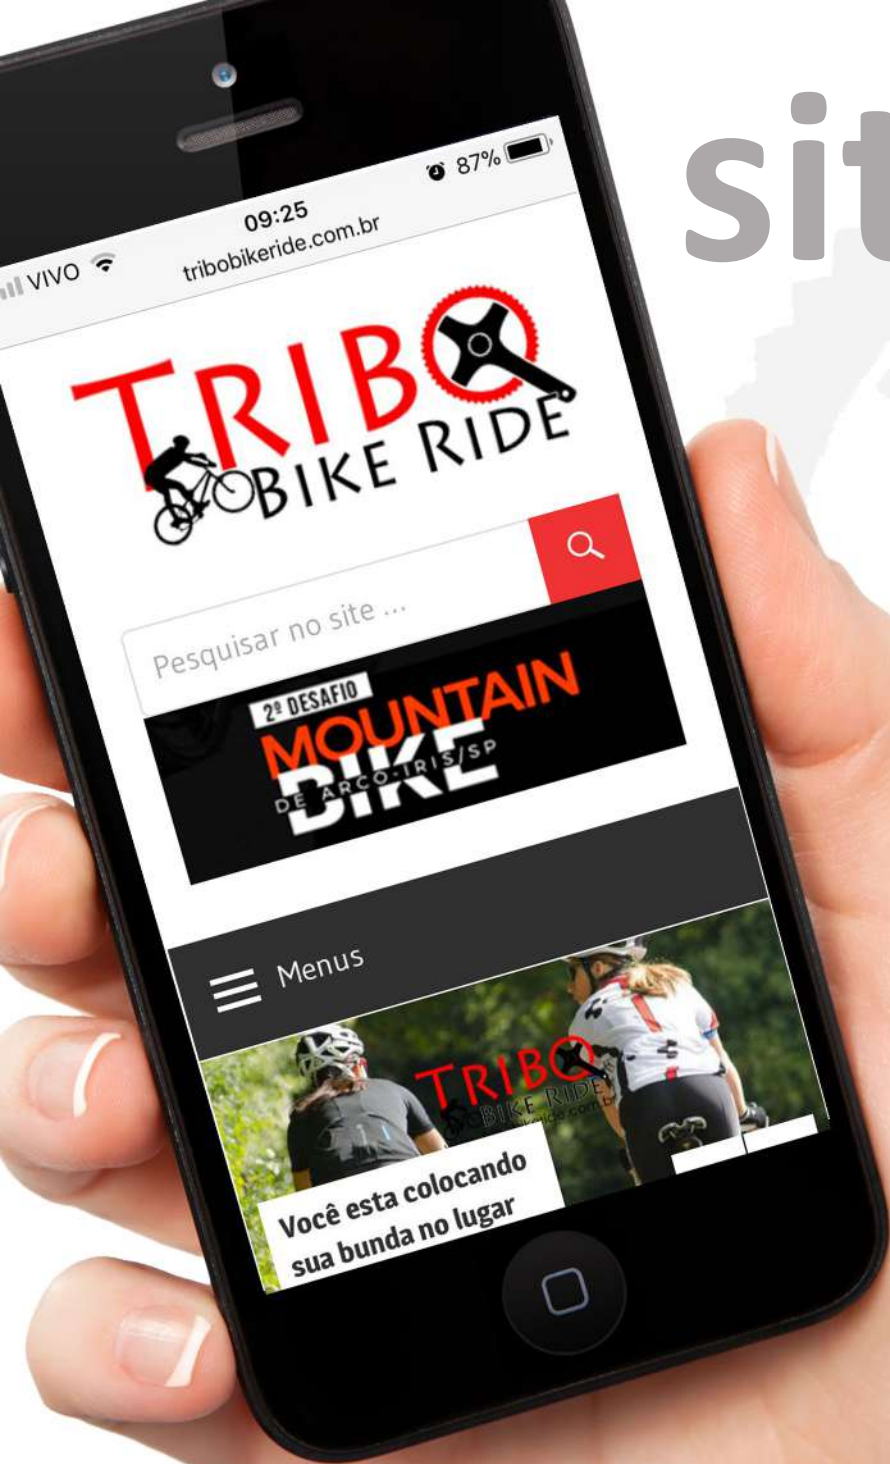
sit

VIVO
09:25
tribobikeride.com.br
87%

TRIBO
BIKE RIDE

Pesquisar no site ...

2º DESAFIO
MOUNTAIN
BIKE
DE ARCO-IRIS/SP

Menus

TRIBO
BIKE RIDE
tribobikeride.com.br

Você esta colocando sua bunda no lugar